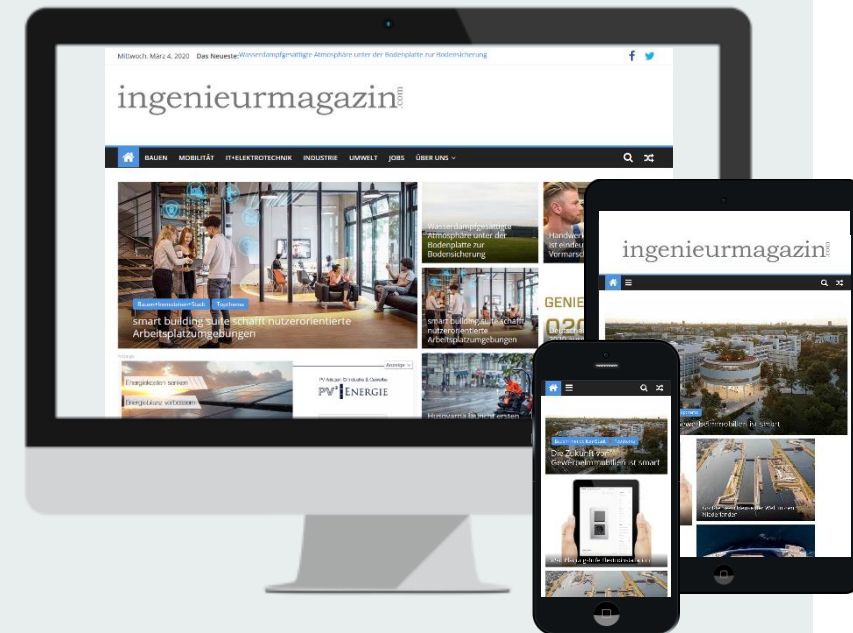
Mittwoch, März 4, 2020 Das Neueste: Wasserdampfgesättigte Atmosphäre unter der Bodenplatte zur Bodensicherung

ingenieurmagazin.com

BAUEN MOBILITÄT IT+ELEKTROTECHNIK INDUSTRIE UMWELT JOBS ÜBER UNS

Bauen/Immobilien/Stadt Topthema

smart building suite schafft nutzerorientierte Arbeitsplatzumgebungen

Wasserdampfgesättigte Atmosphäre unter der Bodenplatte zur Bodensicherung

Handwer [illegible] ist eindeu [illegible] Vormarsc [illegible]

smart building suite schafft nutzerorientierte Arbeitsplatzumgebungen

GENIE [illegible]

Anzeige

Energiekosten senken

Energieeffizienz verbessern

PV'ENERGIE

Husqvarna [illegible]

ingenieurmagazin.com

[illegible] Gewerbeimmobilien ist smart

Bauen/Immobilien/Stadt Topthema

Die Zukunft von Gewerbeimmobilien ist smart